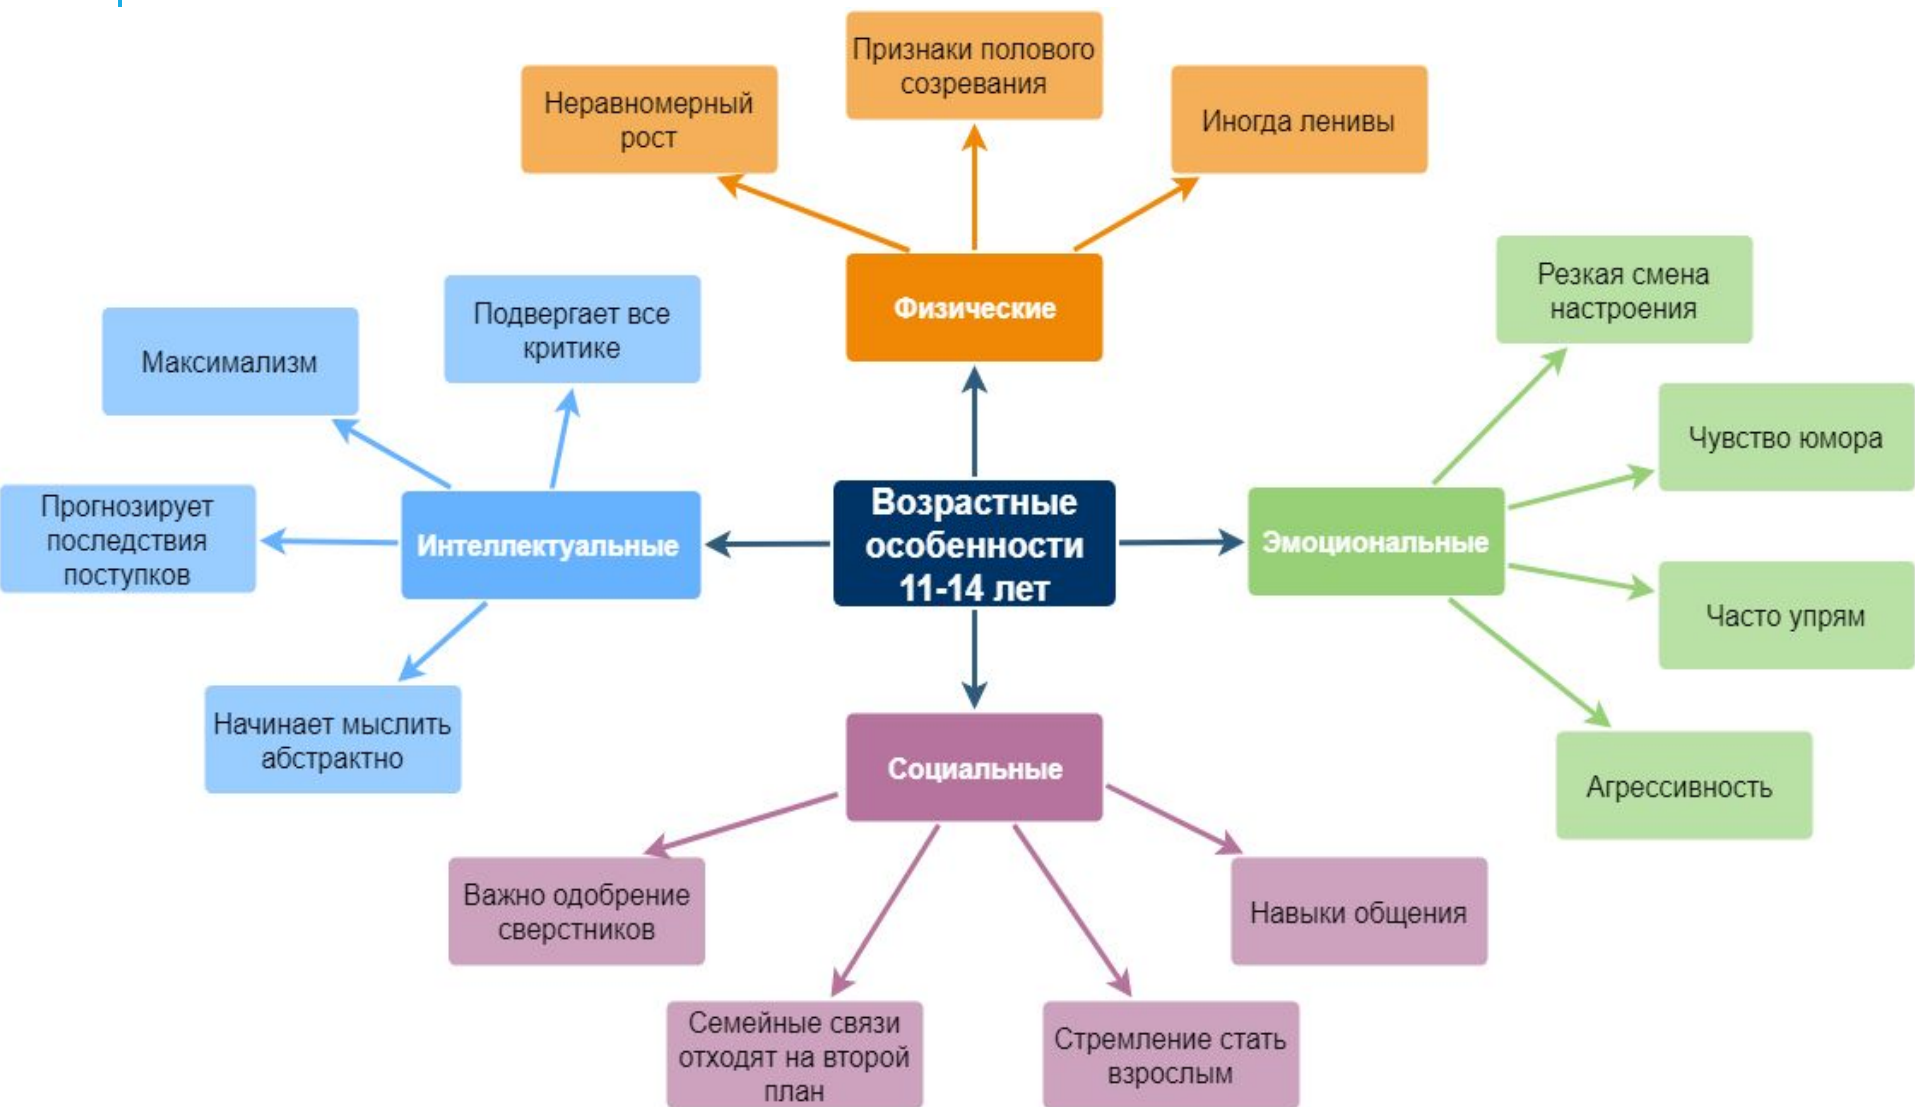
Неравномерный рост

Признаки полового созревания

Иногда ленивы

Физические

Максимализм

Подвергает все критике

Резкая смена настроения

Чувство юмора

Прогнозирует последствия поступков

Интеллектуальные

Возрастные особенности 11-14 лет

Эмоциональные

Часто упрям

Начинает мыслить абстрактно

Агрессивность

Социальные

Важно одобрение сверстников

Навыки общения

Семейные связи отходят на второй план

Стремление стать взрослым